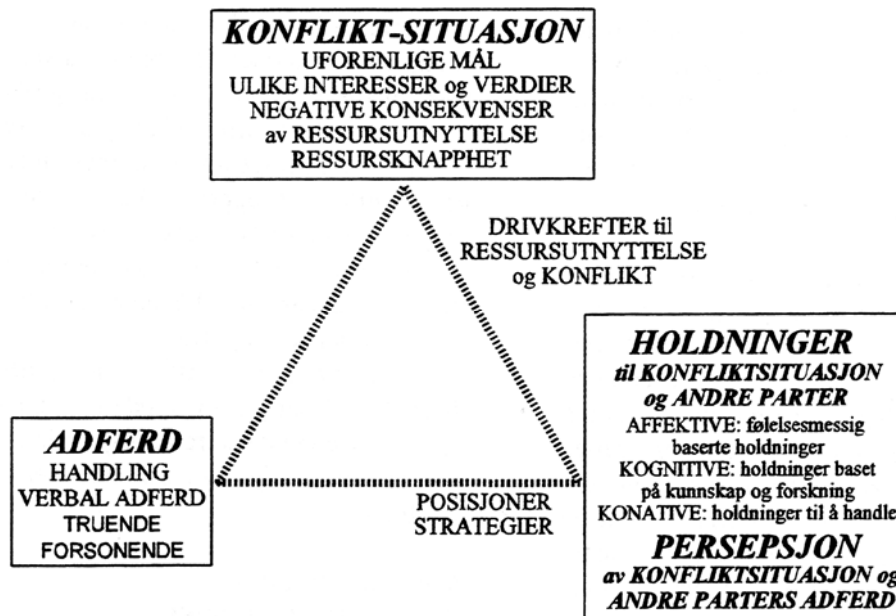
KONFLIKT-SITUASJON
UFORENLIGE MÅL
ULIKE INTERESSER og VERDIER
NEGATIVE KONSEKVENSER
av RESSURSUTNYTTELSE
RESSURSKNAPPHET

DRIVKREFTER til
RESSURSUTNYTTELSE
og KONFLIKT

ADFERD
HANDLING
VERBAL ADFERD
TRUENDE
FORSONENDE

POSISJONER
STRATEGIER

HOLDNINGER
til KONFLIKTSITUASJON
og ANDRE PARTER
AFFEKTIVE: følelsesmessig baserte holdninger
KOGNITIVE: holdninger baset på kunnskap og forskning
KONATIVE: holdninger til å handle

PERSEPSJON
av KONFLIKTSITUASJON og
ANDRE PARTERS ADFERD